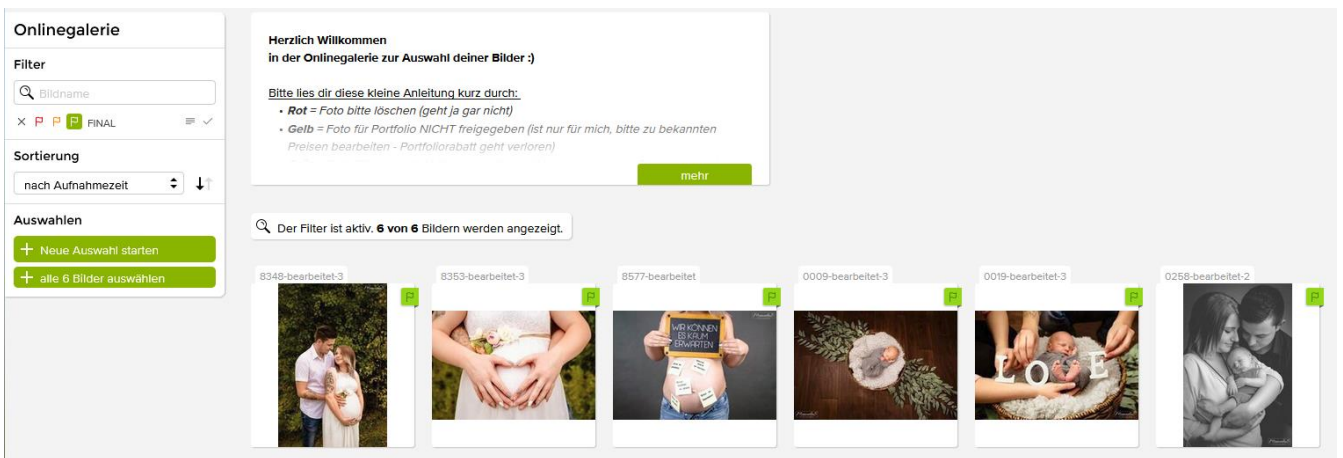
Onlinegalerie

Filter

Bildname

× P P P FINAL

Sortierung

nach Aufnahmezeit

Auswahlen

+ Neue Auswahl starten

+ alle 6 Bilder auswählen

Herzlich Willkommen
in der Onlinegalerie zur Auswahl deiner Bilder :)

Bitte lies dir diese kleine Anleitung kurz durch:
• *Rot* = Foto bitte löschen (geht ja gar nicht)
• *Gelb* = Foto für Portfolio NICHT freigegeben (ist nur für mich, bitte zu bekannten Preisen bearbeiten - Portfoliorabatt geht verloren)

mehr

Der Filter ist aktiv. **6 von 6** Bildern werden angezeigt.

8348-bearbeitet-3

8353-bearbeitet-3

8577-bearbeitet

WIR KÖNNEN ES KAUM ERWARTEN

0009-bearbeitet-3

0019-bearbeitet-3

LOVE

0258-bearbeitet-2